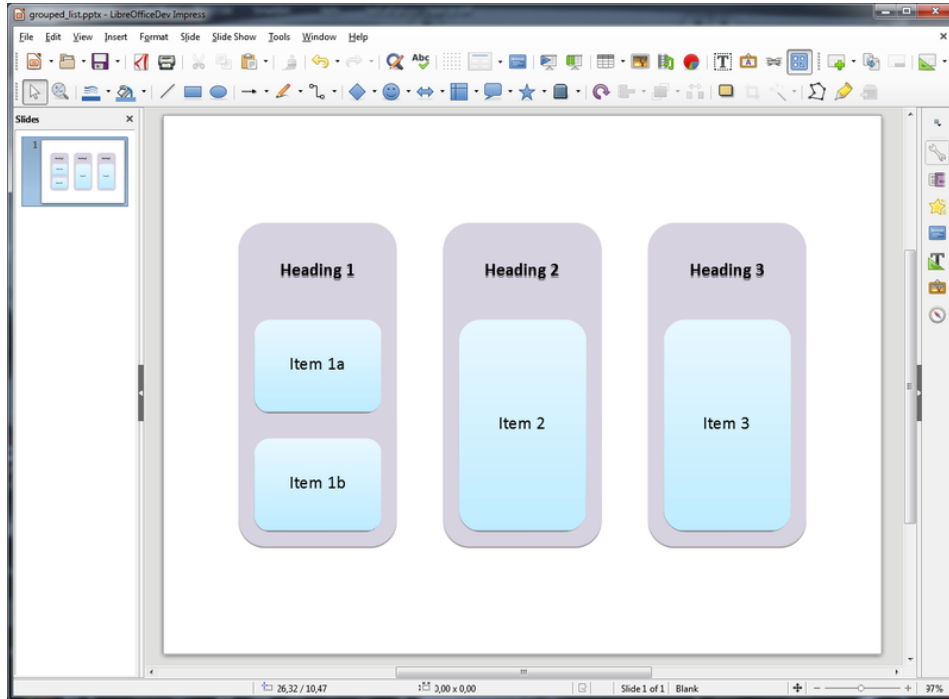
grouped_list.pptx - LibreOfficeDev Impress

File Edit View Insert Format Slide Slide Show Tools Window Help

Slides

1

Heading 1

Item 1a

Item 1b

Heading 2

Item 2

Heading 3

Item 3

26,32 / 10,47

0,00 x 0,00

Slide 1 of 1

Blank

37%